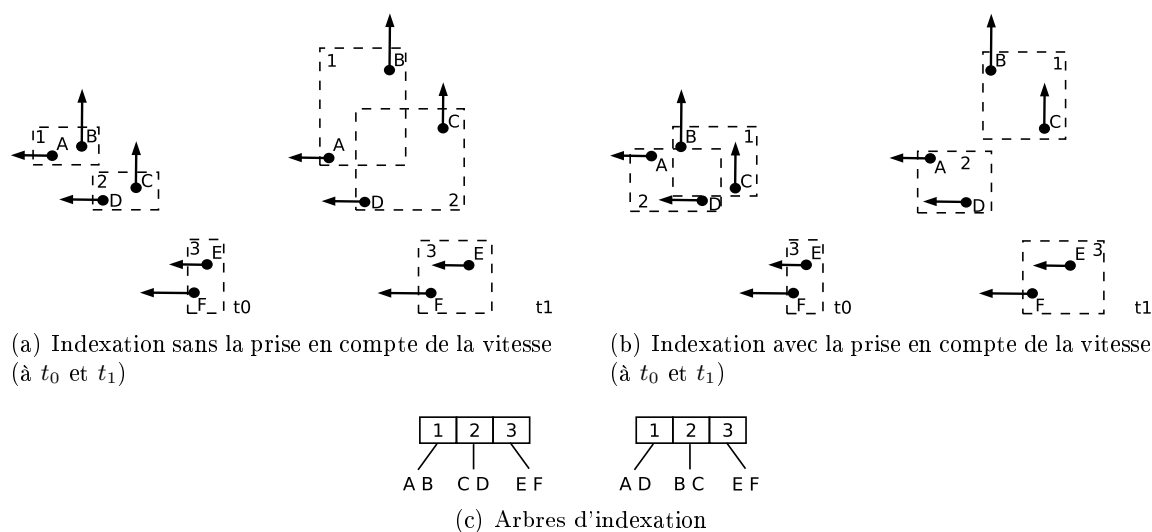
1 A B
2 C D
3 E F t0

1 B
A C
D 2
3 E F t1

(a) Indexation sans la prise en compte de la vitesse (à $t_0$ et $t_1$)

B 1
A C
2 D
3 E F t0

B 1
C
A 2
D
E 3
F t1

(b) Indexation avec la prise en compte de la vitesse (à $t_0$ et $t_1$)

| 1 | 2 | 3 |
|---|---|---|
| A B | C D | E F |

| 1 | 2 | 3 |
|---|---|---|
| A D | B C | E F |

(c) Arbres d'indexation